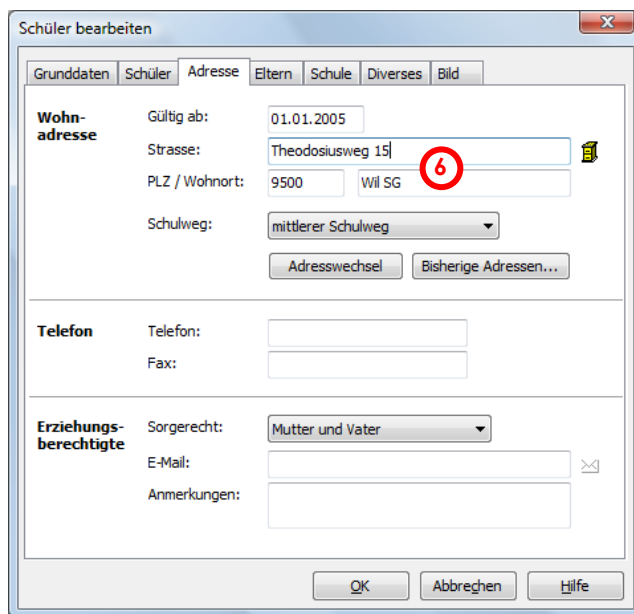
Schüler bearbeiten

Grunddaten | Schüler | Adresse | Eltern | Schule | Diverses | Bild

Wohnadresse

Gültig ab: 01.01.2005

Strasse: Theodosiusweg 15

6

PLZ / Wohnort: 9500 Wil SG

Schulweg: mittlerer Schulweg

Adresswechsel

Bisherige Adressen...

Telefon

Telefon:

Fax:

Erziehungsberechtigte

Sorgerecht: Mutter und Vater

E-Mail:

Anmerkungen:

OK

Abbrechen

Hilfe